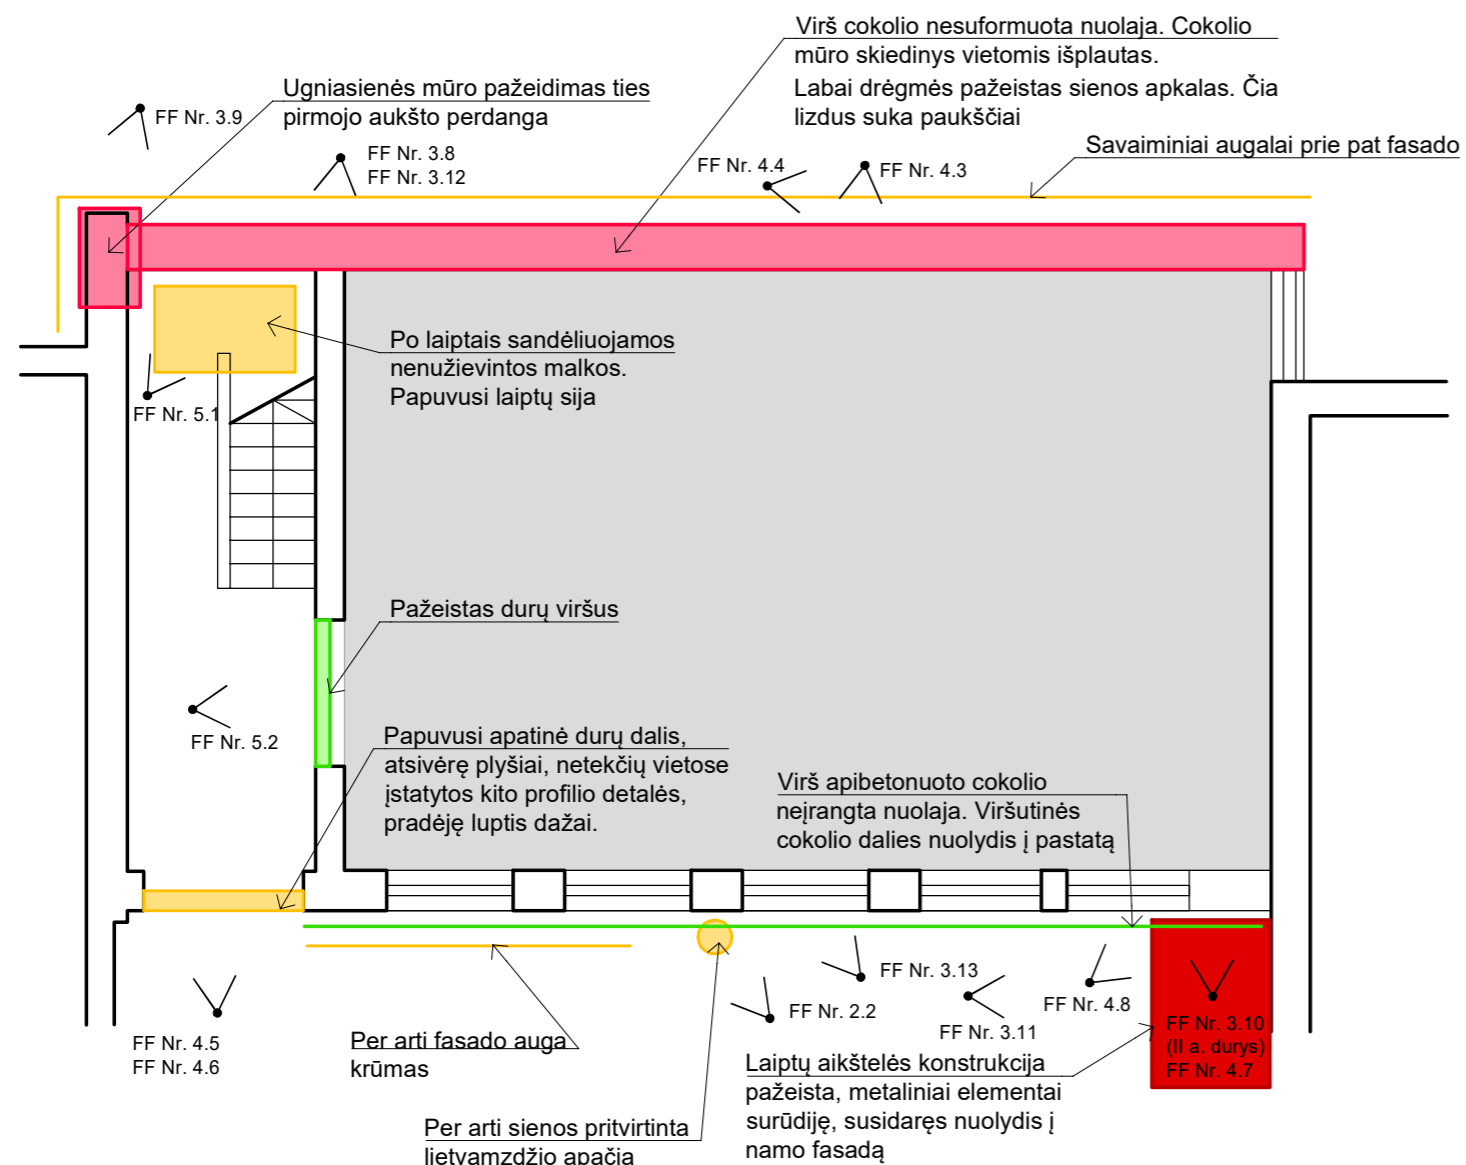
Virš cokolio nesuformuota nuolaja. Cokolio mūro skiedinys vietomis išplautas.
Labai drėgmės pažeistas sienos apkalas. Čia lizdus suka paukščiai

Ugniasienės mūro pažeidimas ties pirmojo aukšto perdanga

FF Nr. 3.9

FF Nr. 3.8
FF Nr. 3.12

FF Nr. 4.4

FF Nr. 4.3

Savaiminiai augalai prie pat fasado

Po laiptais sandėliuojamos nenužievintos malkos.
Papuvusi laiptų sija

FF Nr. 5.1

Pažeistas durų viršus

FF Nr. 5.2

Papuvusi apatinė durų dalis, atsivėrę plyšiai, netekčių vietose įstatytos kito profilio detalės, pradėję luptis dažai.

Virš apibetonuoto cokolio neįrangta nuolaja. Viršutinės cokolio dalies nuolydis į pastatą

FF Nr. 3.13

FF Nr. 2.2

FF Nr. 3.11

FF Nr. 4.8

FF Nr. 3.10
(II a. durys)
FF Nr. 4.7

FF Nr. 4.5
FF Nr. 4.6

Per arti fasado auga krūmas

Laiptų aikštelės konstrukcija pažeista, metaliniai elementai surūdiję, susidaręs nuolydis į namo fasadą

Per arti sienos pritvirtinta lietvamzdžio apačia